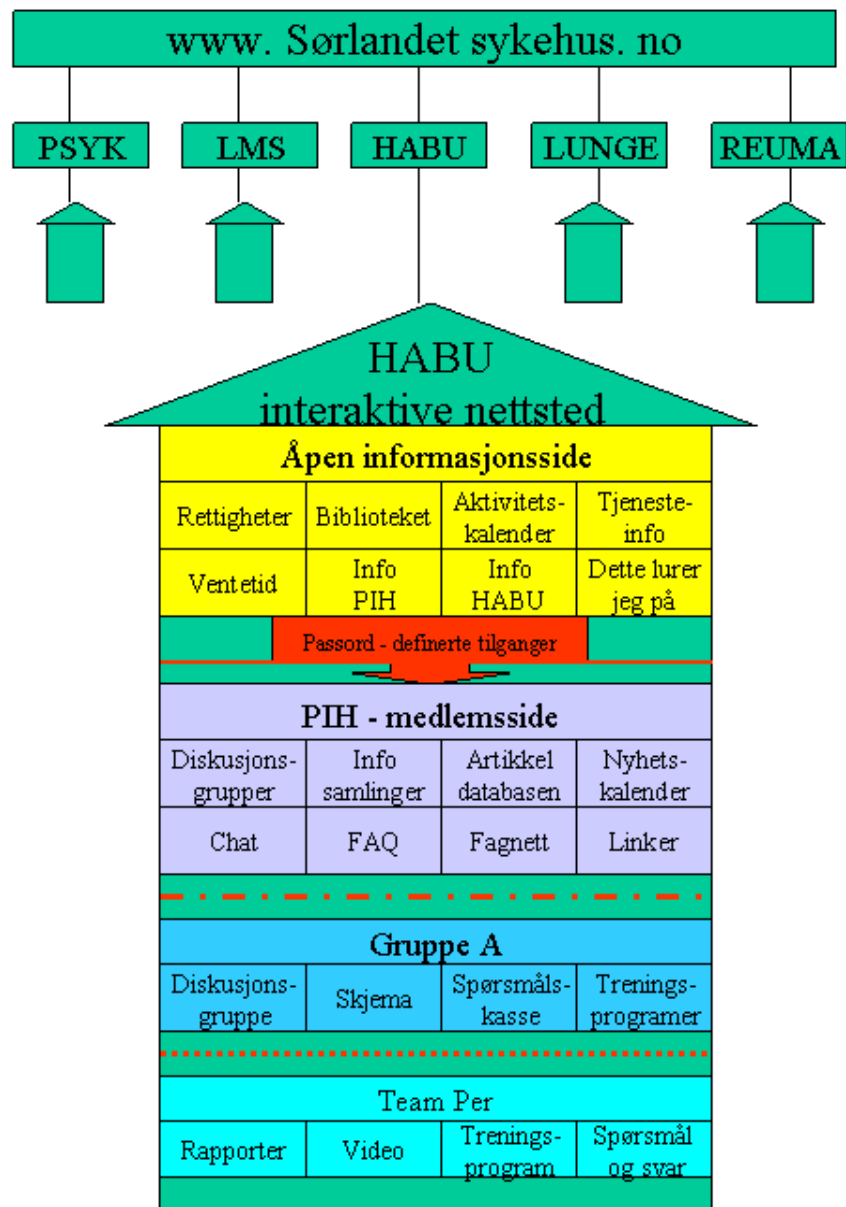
www. Sørlandet sykehus. no

PSYK

LMS

HABU

LUNGE

REUMA

HABU interaktive nettsted

Åpen informasjonsside

| Rettigheter | Biblioteket | Aktivitetskalender | Tjenesteinfo |
|---|---|---|---|
| Ventetid | Info PIH | Info HABU | Dette lurer jeg på |

Passord - definerte tilganger

PIH - medlemsside

| Diskusjonsgrupper | Info samlinger | Artikkel databasen | Nyhetskalender |
|---|---|---|---|
| Chat | FAQ | Fagnett | Linker |

Gruppe A

| Diskusjonsgruppe | Skjema | Spørsmålskasse | Treningsprogramer |
|---|---|---|---|

Team Per

| Rapporter | Video | Treningsprogram | Spørsmål og svar |
|---|---|---|---|